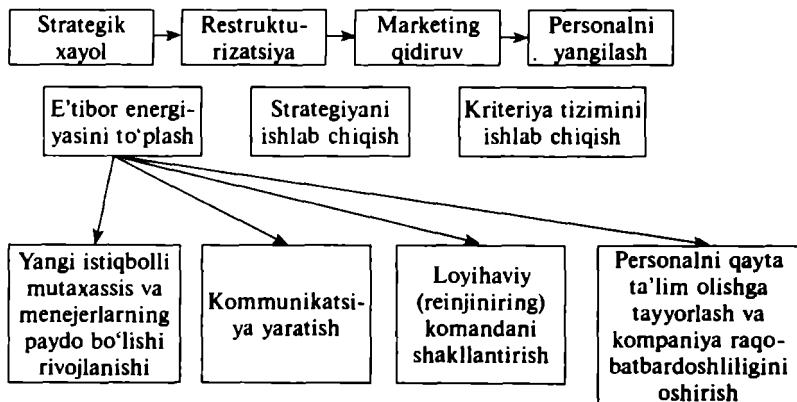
Strategik xayol

Restrukturizatsiya

Marketing qidiruv

Personalni . yangilash

E'tibor energiyasini to'plash

Strategiyani ishlab chiqish

Kriteriya tizimini ishlab chiqish

Yangi istiqbolli mutaxassis va menejerlarning paydo bo'lishi rivojlanishi

Kommunikatsiya yaratish

Loyihaviy (reinjiniring) komandani shakllantirish

Personalni qayta ta'lim olishga tayyorlash va kompaniya raqobatbardoshliligini oshirish